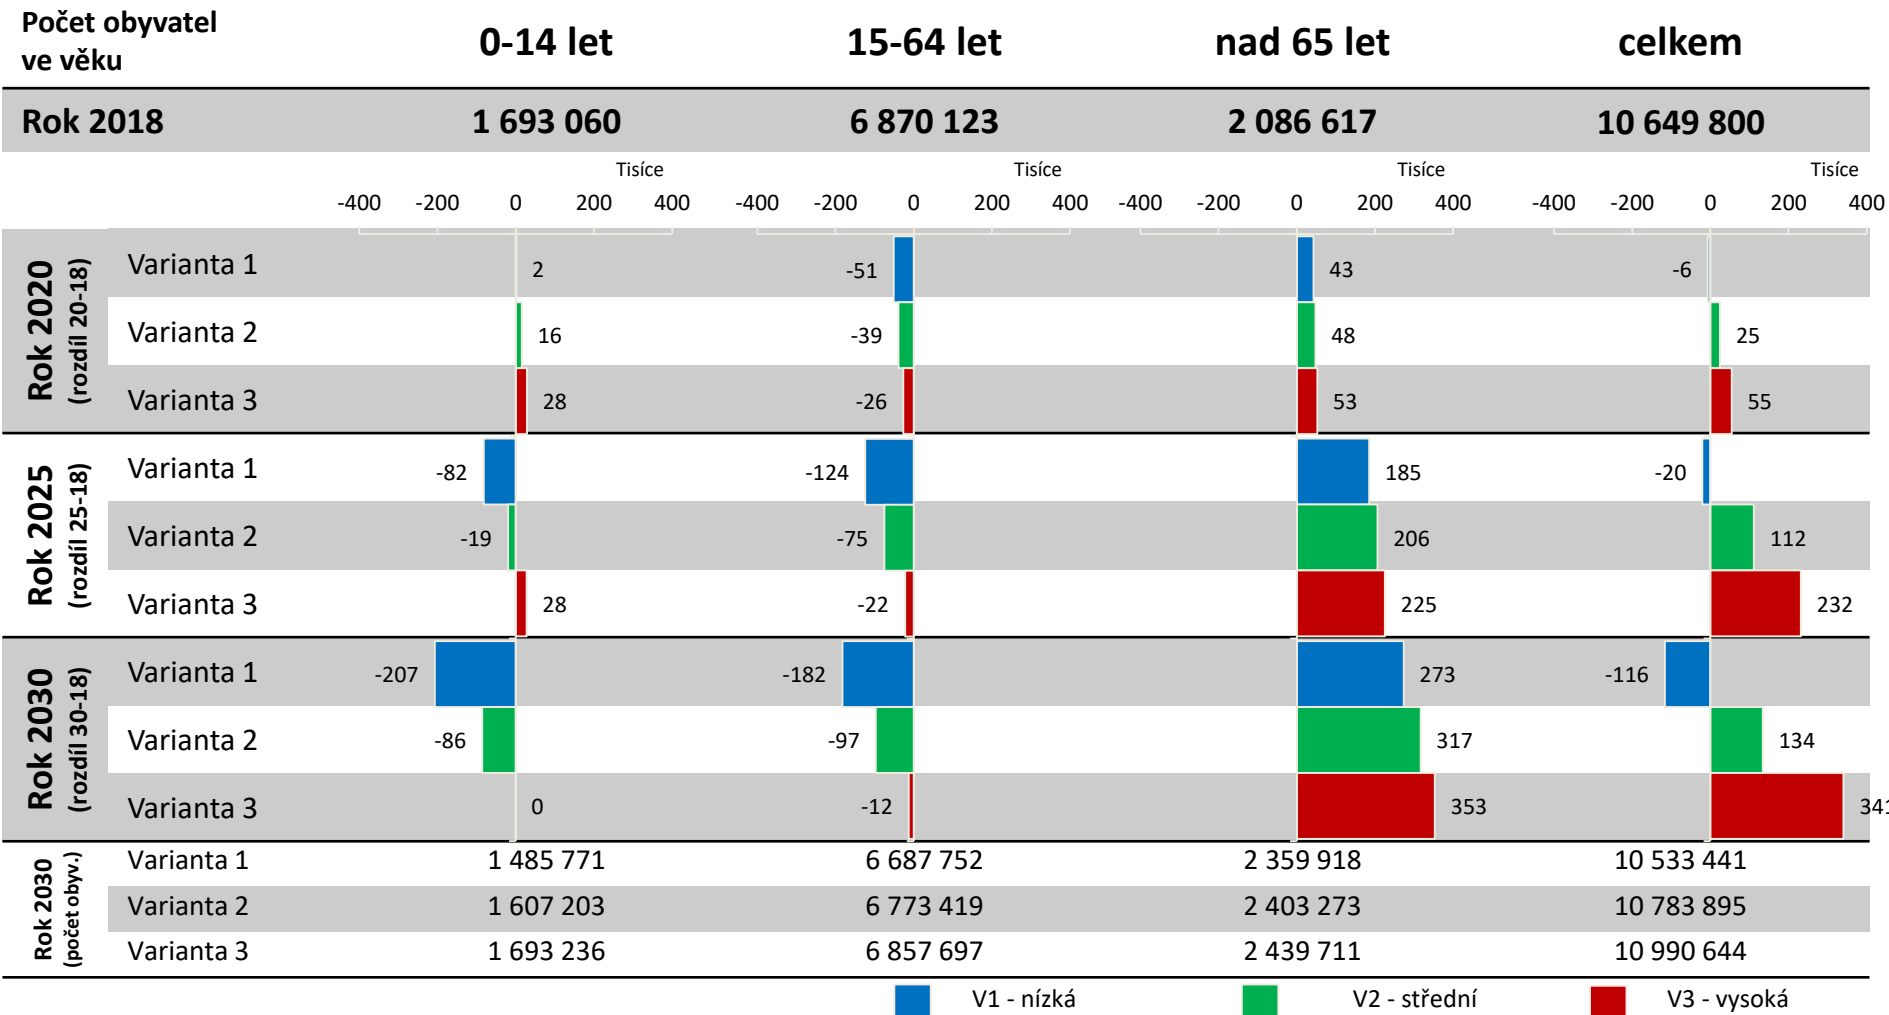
Počet obyvatel ve věku | 0-14 let | 15-64 let | nad 65 let | celkem

| Rok 2018 | 1 693 060 | 6 870 123 | 2 086 617 | 10 649 800 |
|---|---|---|---|---|

Tisíce
-400 -200 0 200 400
Tisíce
-400 -200 0 200 400
Tisíce
-400 -200 0 200 400
Tisíce
-400 -200 0 200 400

Rok 2020 (rozdíl 20-18)
Varianta 1 2 -51 43 -6
Varianta 2 16 -39 48 25
Varianta 3 28 -26 53 55

Rok 2025 (rozdíl 25-18)
Varianta 1 -82 -124 185 -20
Varianta 2 -19 -75 206 112
Varianta 3 28 -22 225 232

Rok 2030 (rozdíl 30-18)
Varianta 1 -207 -182 273 -116
Varianta 2 -86 -97 317 134
Varianta 3 0 -12 353 34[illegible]

Rok 2030 (počet obyv.)

| Varianta 1 | 1 485 771 | 6 687 752 | 2 359 918 | 10 533 441 |
|---|---|---|---|---|
| Varianta 2 | 1 607 203 | 6 773 419 | 2 403 273 | 10 783 895 |
| Varianta 3 | 1 693 236 | 6 857 697 | 2 439 711 | 10 990 644 |

V1 - nízká V2 - střední V3 - vysoká